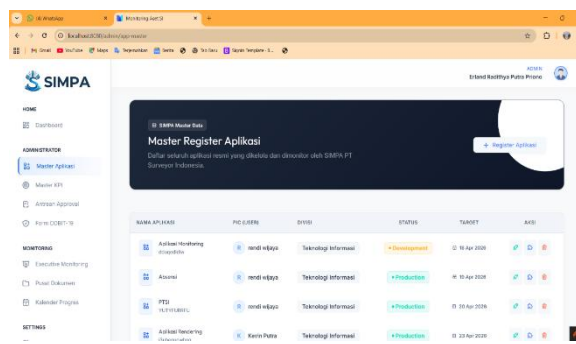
(9) WhatsApp
Monitoring AktSI
localhost:8080/admin/app-master
Gmail YouTube Maps Terjemahan Berita Tes Guru Sayasi Template - E...

SIMPA

ADMIN
Erland Radithya Putra Pratama

HOME
Dashboard

ADMINISTRATOR
Master Aplikasi
Master KPI
Antrean Approval
Form COBIT-19

MONITORING
Executive Monitoring
Pusat Dokumen
Kalender Progres

SETTINGS

SIMPA Master Data
Master Register Aplikasi
Daftar seluruh aplikasi resmi yang dikelola dan dimonitor oleh SIMPA PT Surveyor Indonesia.

+ Register Aplikasi

| NAMA APLIKASI | PIC (USER) | DIVISI | STATUS | TARGET | AKSI |
|---|---|---|---|---|---|
| Aplikasi Monitoring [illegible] | rendi wijaya | Teknologi Informasi | • Development | 10 Apr 2026 | |
| Absensi | rendi wijaya | Teknologi Informasi | • Production | 10 Apr 2026 | |
| PTSI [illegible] | rendi wijaya | Teknologi Informasi | • Production | 20 Apr 2026 | |
| Aplikasi Rendering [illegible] | Kevin Putra | Teknologi Informasi | • Production | 23 Apr 2026 | |